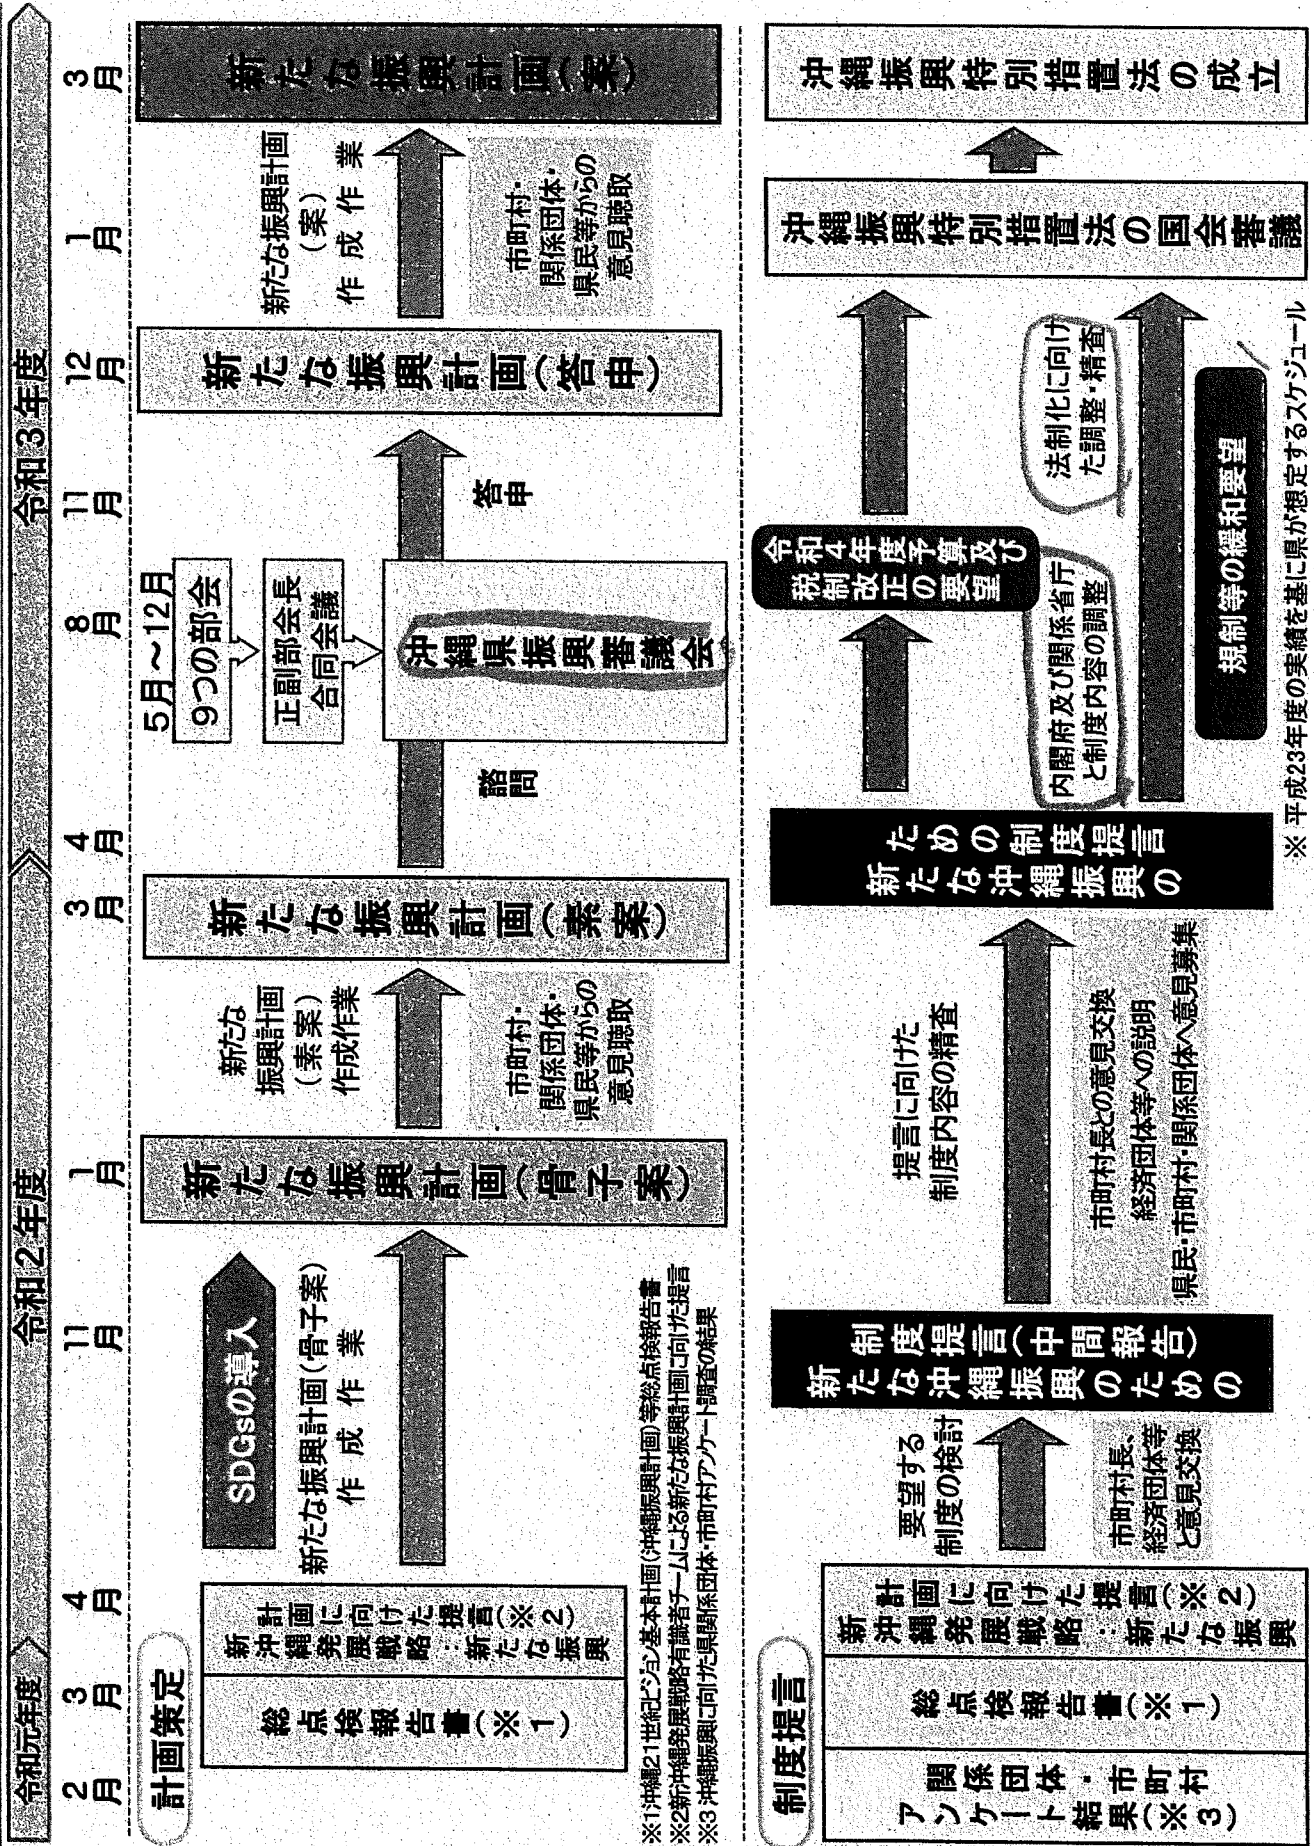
令和元年度 令和2年度 令和3年度

2月 3月 4月 11月 1月 3月 4月 8月 11月 12月 1月 3月

計画策定

総点検報告書(※1)

新沖縄発展戦略・新たな振興計画に向けた提言(※2)

SDGsの導入

新たな振興計画(骨子案)作成作業

新たな振興計画(骨子案)

新たな振興計画(素案)作成作業

市町村・関係団体・県民等からの意見聴取

新たな振興計画(素案)

5月〜12月 9つの部会

正副部会長合同会議

諮問

沖縄県振興審議会

答申

新たな振興計画(答申)

新たな振興計画(案)作成作業

市町村・関係団体・県民等からの意見聴取

新たな振興計画(案)

※1沖縄21世紀ビジョン基本計画(沖縄振興計画)等総点検報告書
※2新沖縄発展戦略有識者チームによる新たな振興計画に向けた提言
※3 沖縄振興に向けた県関係団体・市町村アンケート調査の結果

制度提言

アンケート結果(※3)関係団体・市町村

総点検報告書(※1)

新沖縄発展戦略・新たな振興計画に向けた提言(※2)

要望する制度の検討

市町村長、経済団体等と意見交換

新たな沖縄振興のための制度提言(中間報告)

提言に向けた制度内容の精査

市町村長との意見交換
経済団体等への説明
県民・市町村・関係団体へ意見募集

新たな沖縄振興のための制度提言

令和4年度予算及び税制改正の要望

内閣府及び関係省庁と制度内容の調整

法制化に向けた調整・精査

規制等の緩和要望

沖縄振興特別措置法の国会審議

沖縄振興特別措置法の成立

※ 平成23年度の実績を基に県が想定するスケジュール